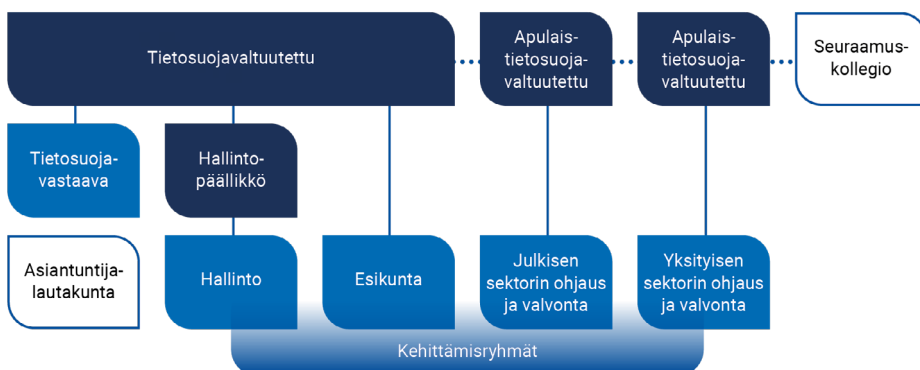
Tietosuojavaltuutettu

Apulaistietosuojavaltuutettu

Apulaistietosuojavaltuutettu

Seuraamuskollegio

Tietosuojavastaava

Hallintopäällikkö

Asiantuntijalautakunta

Hallinto

Esikunta

Julkisen sektorin ohjaus ja valvonta

Yksityisen sektorin ohjaus ja valvonta

Kehittämisryhmät